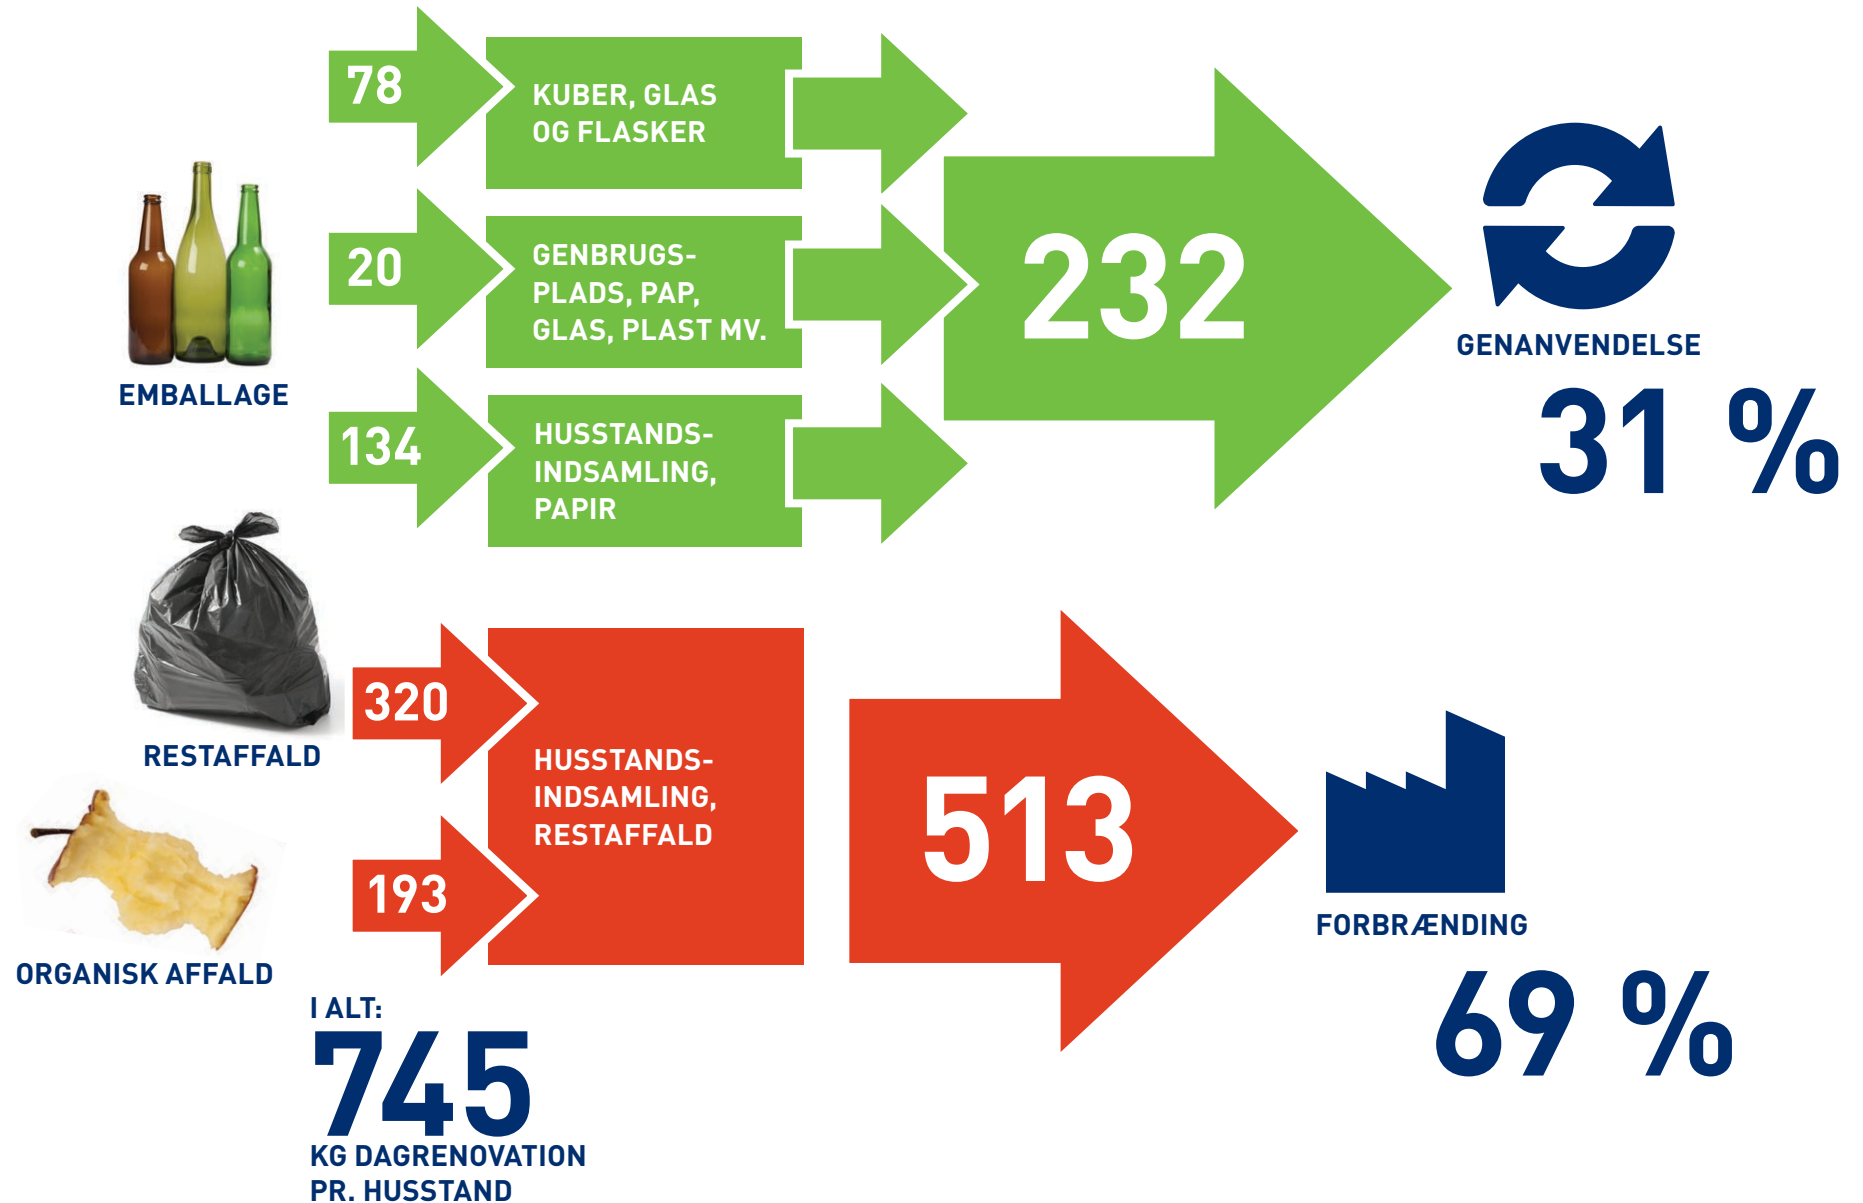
78

KUBER, GLAS OG FLASKER

20

GENBRUGSPLADS, PAP, GLAS, PLAST MV.

134

HUSSTANDSINDSAMLING, PAPIR

232

EMBALLAGE

GENANVENDELSE

31 %

320

HUSSTANDSINDSAMLING, RESTAFFALD

193

513

RESTAFFALD

ORGANISK AFFALD

FORBRÆNDING

69 %

I ALT:

745

KG DAGRENOVATION PR. HUSSTAND